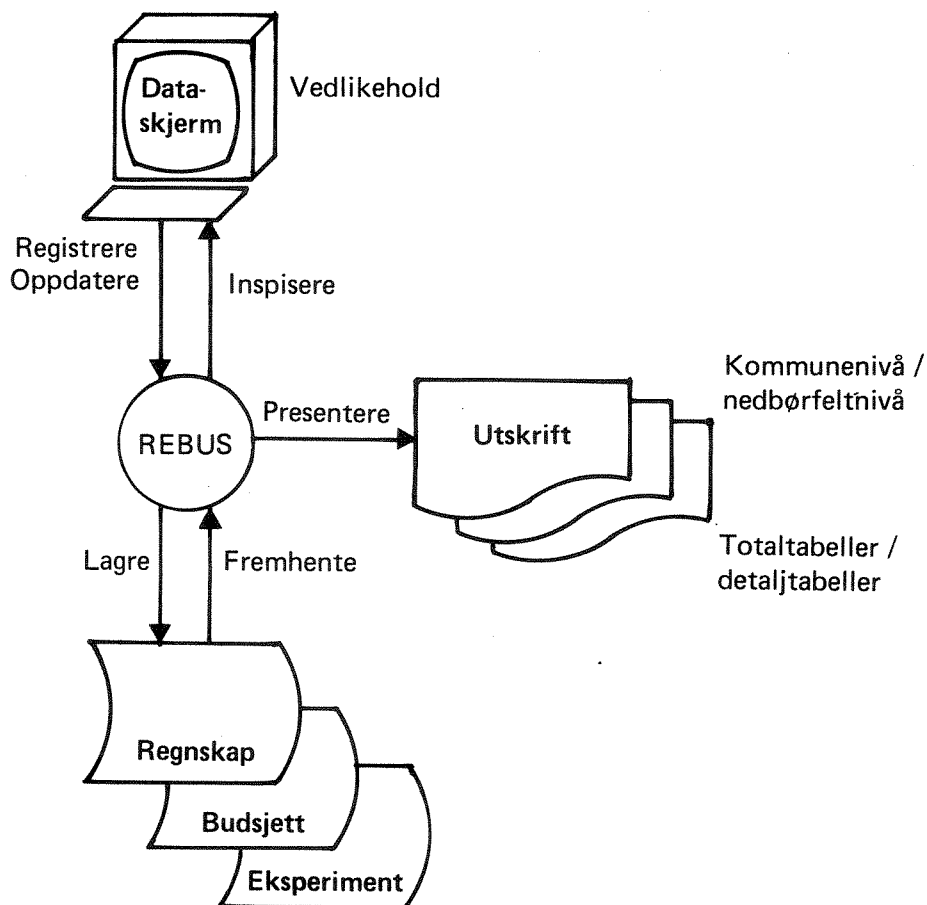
Data-
skjerm

Vedlikehold

Registrere
Oppdatere

Inspisere

REBUS

Presentere

Utskrift

Kommunenivå /
nedbørfeltnivå

Totaltabeller /
detaljtabeller

Lagre

Fremhente

Regnskap

Budsjett

Eksperiment